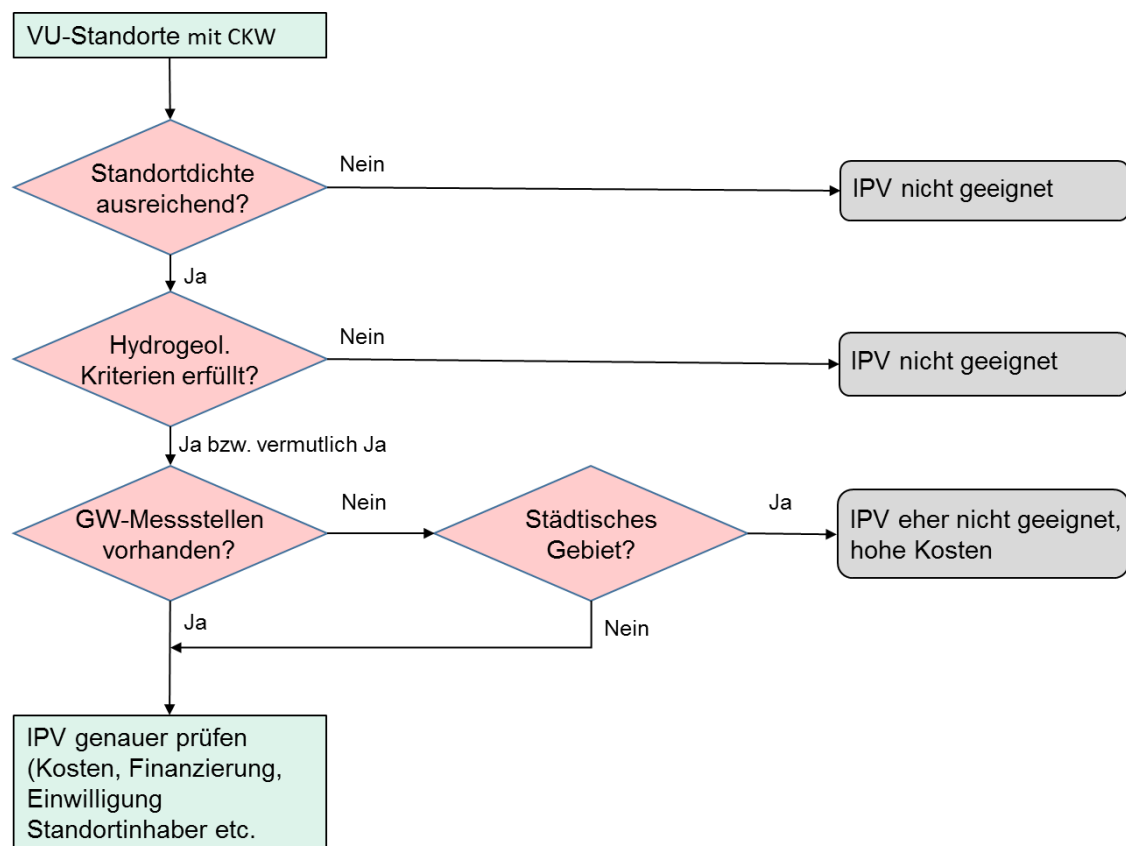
VU-Standorte mit CKW

Standortdichte ausreichend?

Nein

IPV nicht geeignet

Ja

Hydrogeol. Kriterien erfüllt?

Nein

IPV nicht geeignet

Ja bzw. vermutlich Ja

GW-Messstellen vorhanden?

Nein

Städtisches Gebiet?

Ja

IPV eher nicht geeignet, hohe Kosten

Ja

Nein

IPV genauer prüfen (Kosten, Finanzierung, Einwilligung Standortinhaber etc.